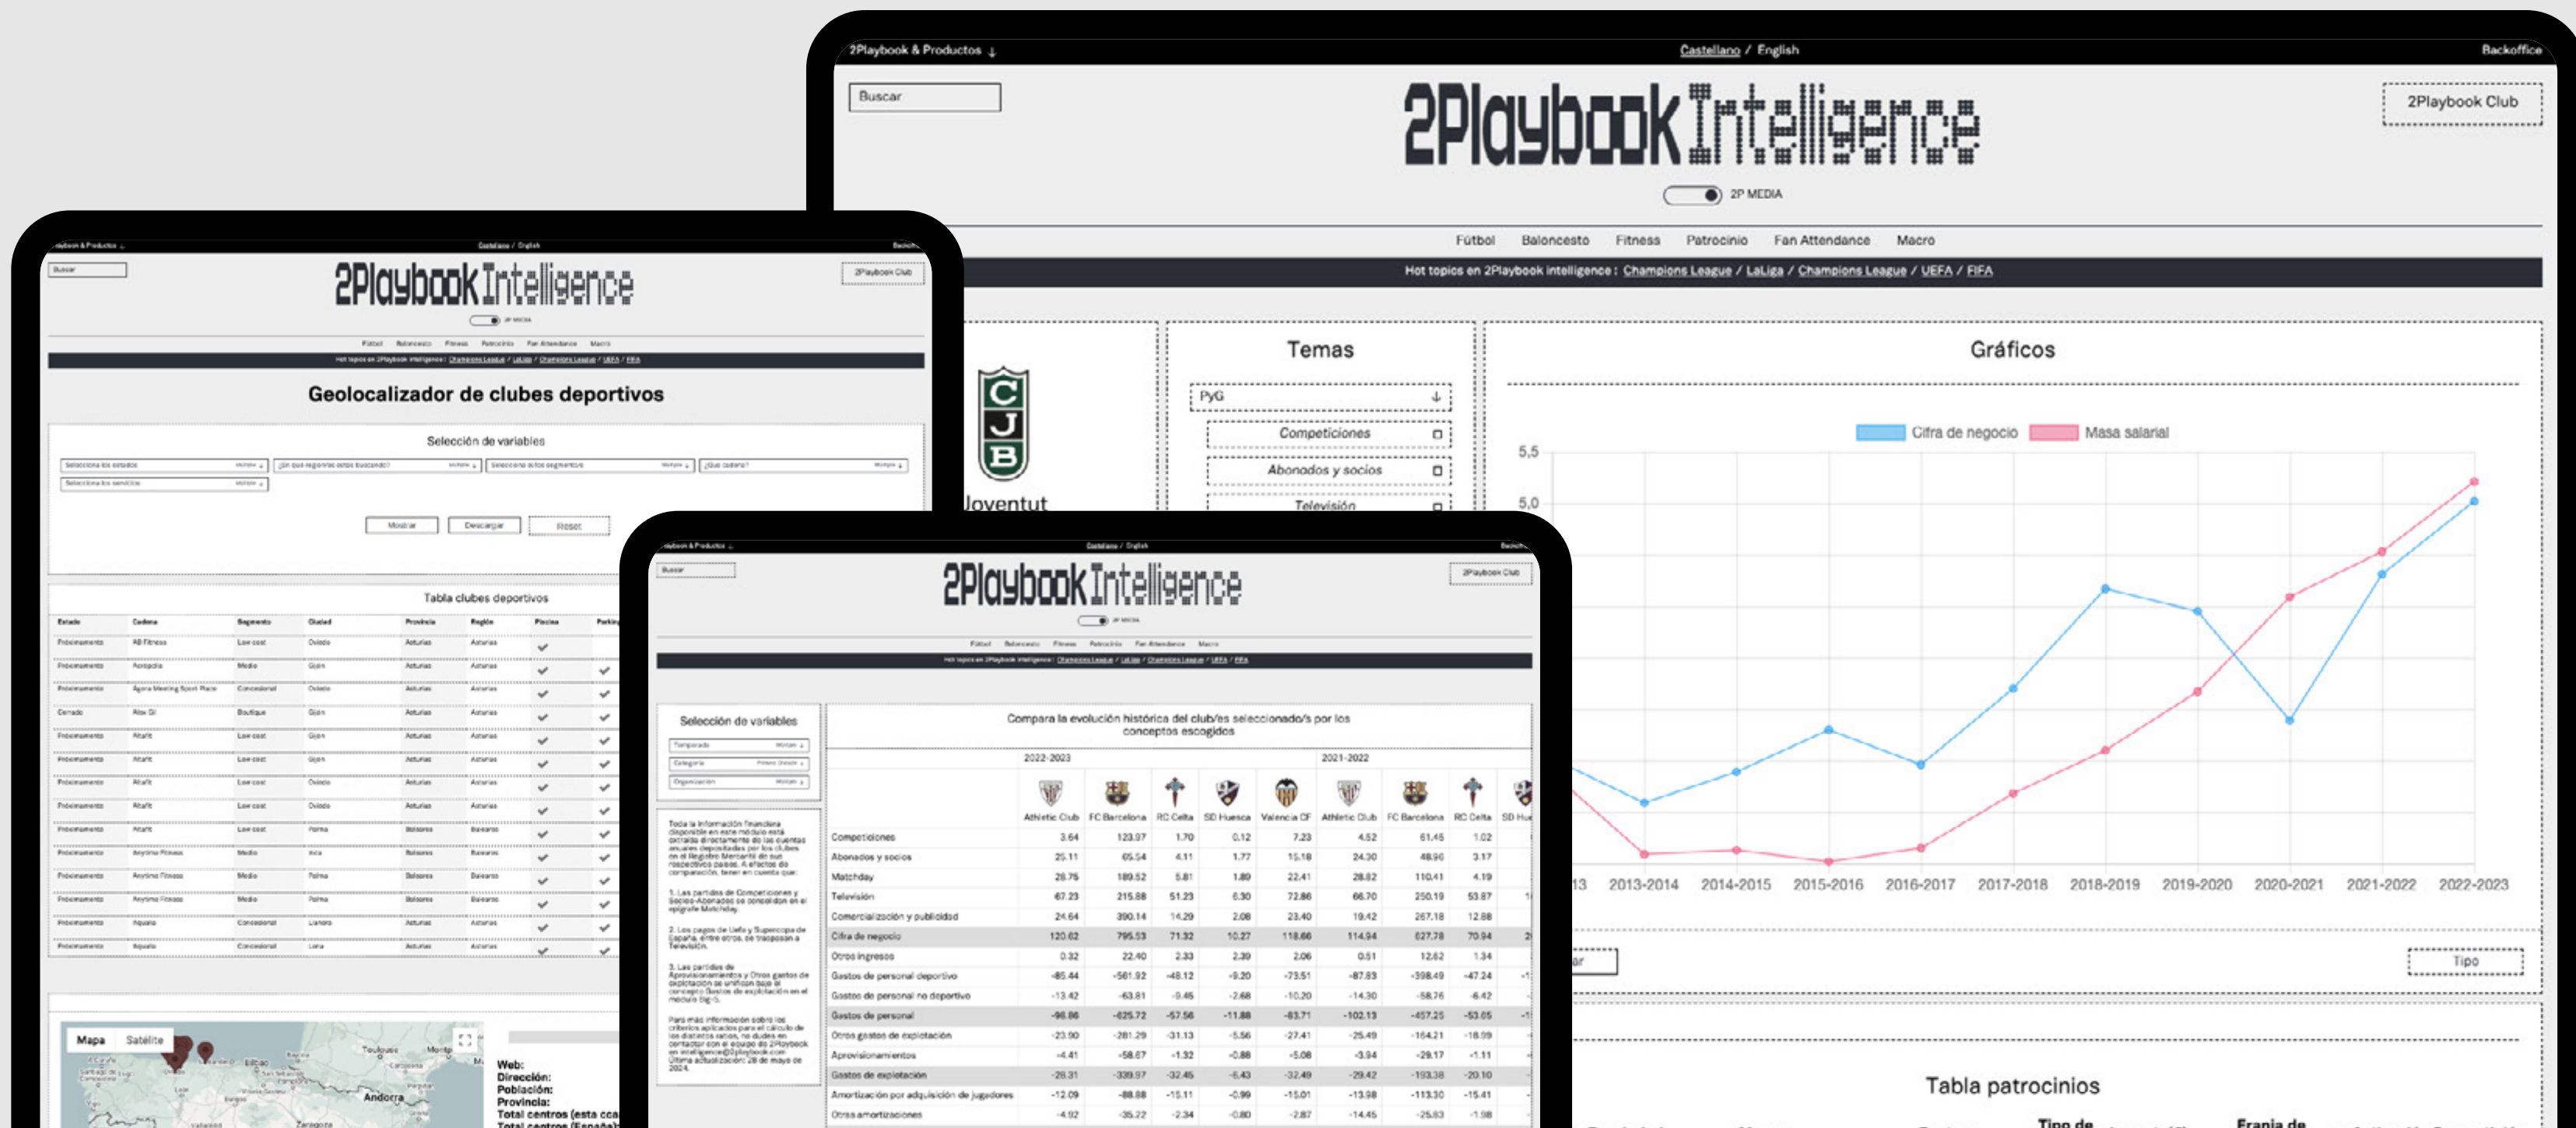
2Playbook & Productos ↓
Castellano / English
Backoffice
Buscar
2Playbook Intelligence
2Playbook Club
2P MEDIA
Fútbol Baloncesto Fitness Patrocinio Fan Attendance Macro
Hot topics en 2Playbook intelligence : Champions League / LaLiga / Champions League / UEFA / FIFA

Joventut
Temas
PyG
Competiciones
Abonados y socios
Televisión
Gráficos
Cifra de negocio Masa salarial
5,5
5,0
13 2013-2014 2014-2015 2015-2016 2016-2017 2017-2018 2018-2019 2019-2020 2020-2021 2021-2022 2022-2023
Tipo
Tabla patrocinios

Geolocalizador de clubes deportivos
Selección de variables
Mostrar Descargar Reset
Tabla clubes deportivos
Mapa Satélite
Andorra
Web:
Dirección:
Población:
Provincia:
Total centros (esta cca
Total centros (España)

Selección de variables
Compara la evolución histórica del club/es seleccionado/s por los conceptos escogidos
2022-2023
2021-2022
Athletic Club FC Barcelona RC Celta SD Huesca Valencia CF Athletic Club FC Barcelona RC Celta SD Hue

| | Athletic Club | FC Barcelona | RC Celta | SD Huesca | Valencia CF | Athletic Club | FC Barcelona | RC Celta |
|---|---|---|---|---|---|---|---|---|
| Competiciones | 3.64 | 123.97 | 1.70 | 0.12 | 7.23 | 4.52 | 61.45 | 1.02 |
| Abonados y socios | 25.11 | 65.54 | 4.11 | 1.77 | 15.18 | 24.30 | 48.96 | 3.17 |
| Matchday | 28.75 | 189.52 | 5.81 | 1.89 | 22.41 | 28.82 | 110.41 | 4.19 |
| Televisión | 67.23 | 215.88 | 51.23 | 6.30 | 72.86 | 66.70 | 250.19 | 53.87 |
| Comercialización y publicidad | 24.64 | 390.14 | 14.29 | 2.08 | 23.40 | 19.42 | 267.18 | 12.88 |
| Cifra de negocio | 120.62 | 795.53 | 71.32 | 10.27 | 118.66 | 114.94 | 627.78 | 70.94 |
| Otros ingresos | 0.32 | 22.40 | 2.33 | 2.39 | 2.06 | 0.51 | 12.62 | 1.34 |
| Gastos de personal deportivo | -85.44 | -561.92 | -48.12 | -9.20 | -73.51 | -87.83 | -398.49 | -47.24 |
| Gastos de personal no deportivo | -13.42 | -63.81 | -9.45 | -2.68 | -10.20 | -14.30 | -58.76 | -6.42 |
| Gastos de personal | -98.86 | -625.72 | -57.56 | -11.88 | -83.71 | -102.13 | -457.25 | -53.65 |
| Otros gastos de explotación | -23.90 | -281.29 | -31.13 | -5.56 | -27.41 | -25.49 | -164.21 | -18.99 |
| Aprovisionamientos | -4.41 | -58.67 | -1.32 | -0.88 | -5.08 | -3.94 | -29.17 | -1.11 |
| Gastos de explotación | -26.31 | -339.97 | -32.45 | -6.43 | -32.49 | -29.42 | -193.38 | -20.10 |
| Amortización por adquisición de jugadores | -12.09 | -88.88 | -15.11 | -0.99 | -15.01 | -13.98 | -113.30 | -15.41 |
| Otras amortizaciones | -4.92 | -35.22 | -2.34 | -0.80 | -2.87 | -14.45 | -25.83 | -1.98 |